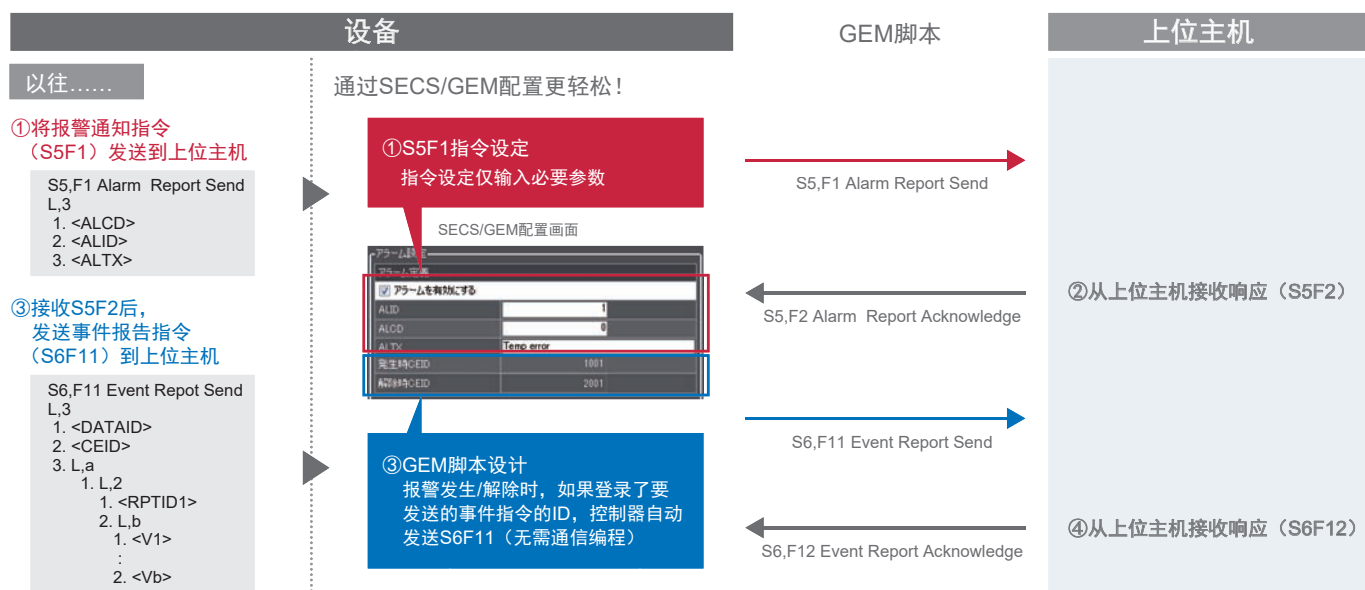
设备

GEM脚本

上位主机

以往……

①将报警通知指令（S5F1）发送到上位主机

S5,F1 Alarm Report Send
L,3
1. <ALCD>
2. <ALID>
3. <ALTX>

③接收S5F2后，发送事件报告指令（S6F11）到上位主机

S6,F11 Event Repot Send
L,3
1. <DATAID>
2. <CEID>
3. L,a
1. L,2
1. <RPTID1>
2. L,b
1. <V1>
:
2. <Vb>

通过SECS/GEM配置更轻松！

①S5F1指令设定
指令设定仅输入必要参数

SECS/GEM配置画面

アラーム設定
アラーム定義
アラームを有効にする
ALID 1
ALCD 0
ALTX Temp error
発生時CEID 1001
解除時CEID 2001

③GEM脚本设计
报警发生/解除时，如果登录了要发送的事件指令的ID，控制器自动发送S6F11（无需通信编程）

S5,F1 Alarm Report Send

S5,F2 Alarm Report Acknowledge

S6,F11 Event Report Send

S6,F12 Event Report Acknowledge

②从上位主机接收响应（S5F2）

④从上位主机接收响应（S6F12）